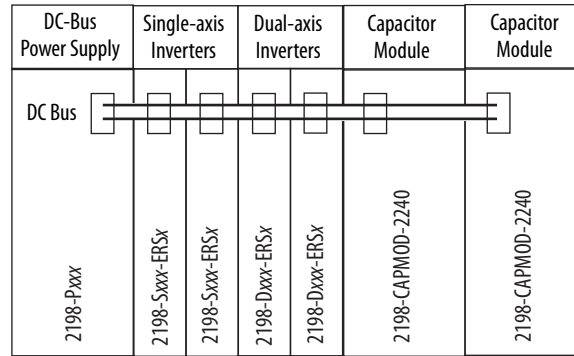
DC-Bus Power Supply

Single-axis Inverters

Dual-axis Inverters

Capacitor Module

Capacitor Module

DC Bus

2198-Pxxx

2198-Sxxx-ERSx

2198-Sxxx-ERSx

2198-Dxxx-ERSx

2198-Dxxx-ERSx

2198-CAPMOD-2240

2198-CAPMOD-2240